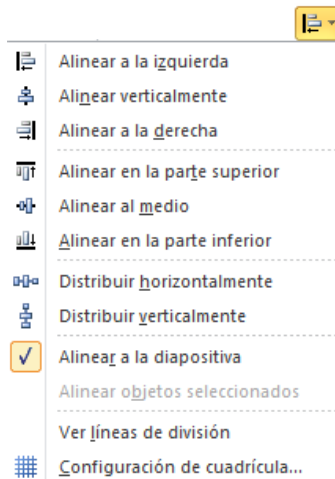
Alinear a la izquierda
Alinear verticalmente
Alinear a la derecha
Alinear en la parte superior
Alinear al medio
Alinear en la parte inferior
Distribuir horizontalmente
Distribuir verticalmente
Alinear a la diapositiva
Alinear objetos seleccionados
Ver líneas de división
Configuración de cuadrícula...